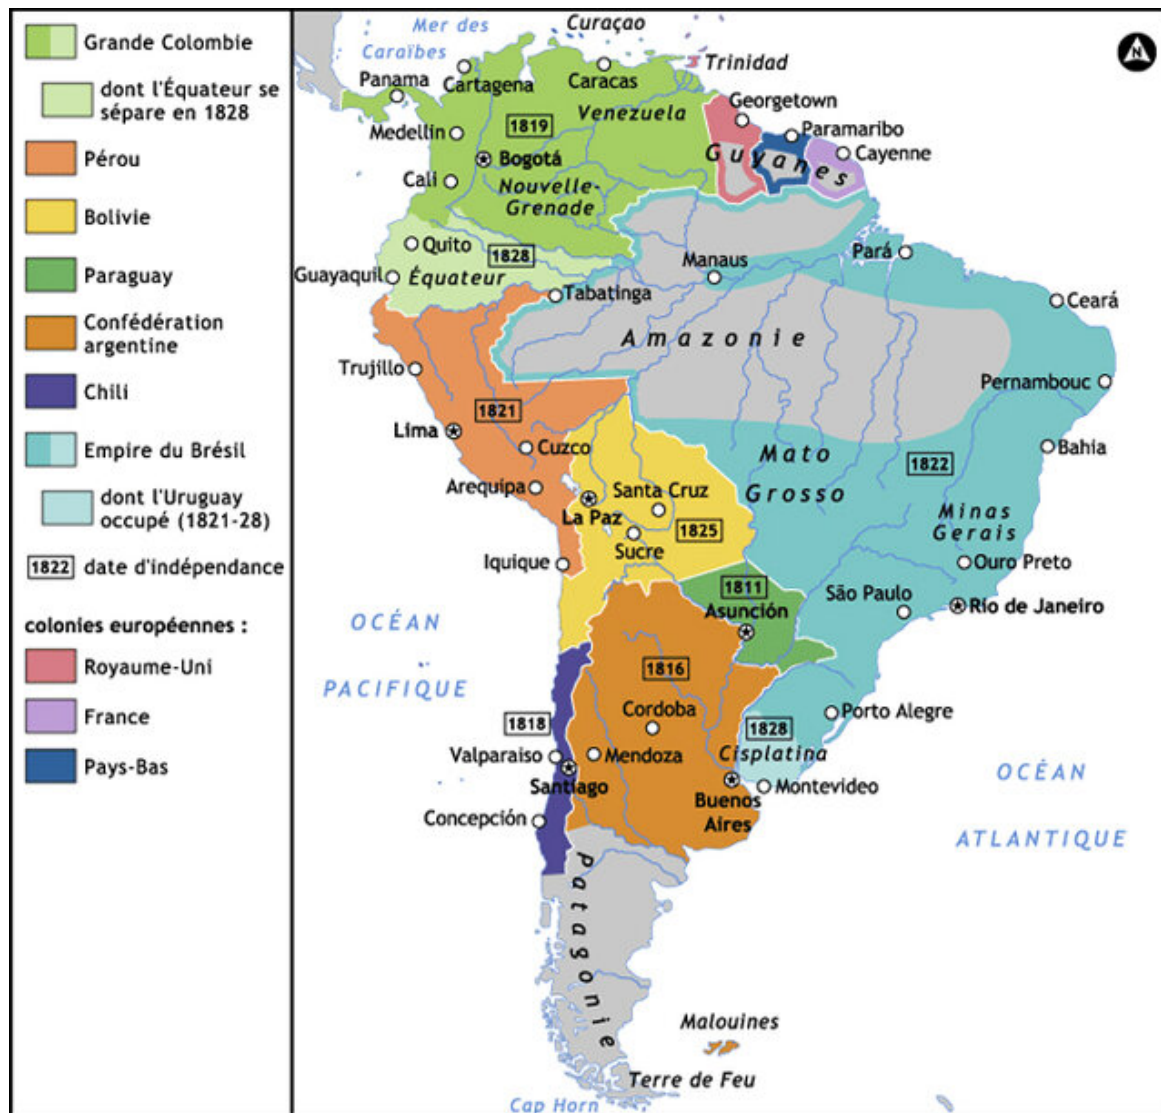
Grande Colombie
dont l'Équateur se sépare en 1828
Pérou
Bolivie
Paraguay
Confédération argentine
Chili
Empire du Brésil
dont l'Uruguay occupé (1821-28)
1822 date d'indépendance
colonies européennes :
Royaume-Uni
France
Pays-Bas

Mer des Caraïbes
Curaçao
Trinidad
Panama
Cartagena
Caracas
Venezuela
1819
Medellin
Bogotá
Cali
Nouvelle-Grenade
Georgetown
Paramaribo
Cayenne
Guyanes
Quito
1828
Guayaquil
Équateur
Manaus
Pará
Tabatinga
Ceará
Amazonie
Trujillo
Pernambouc
1821
Lima
Cuzco
Bahia
Mato Grosso
1822
Arequipa
Santa Cruz
La Paz
1825
Minas Gerais
Sucre
Iquique
Ouro Preto
1811
Asunción
São Paulo
Rio de Janeiro
OCÉAN PACIFIQUE
1816
Cordoba
Porto Alegre
1818
1828
Valparaiso
Mendoza
Cisplatina
Santiago
Montevideo
Buenos Aires
OCÉAN ATLANTIQUE
Concepción
Patagonie
Malouines
Terre de Feu
Cap Horn